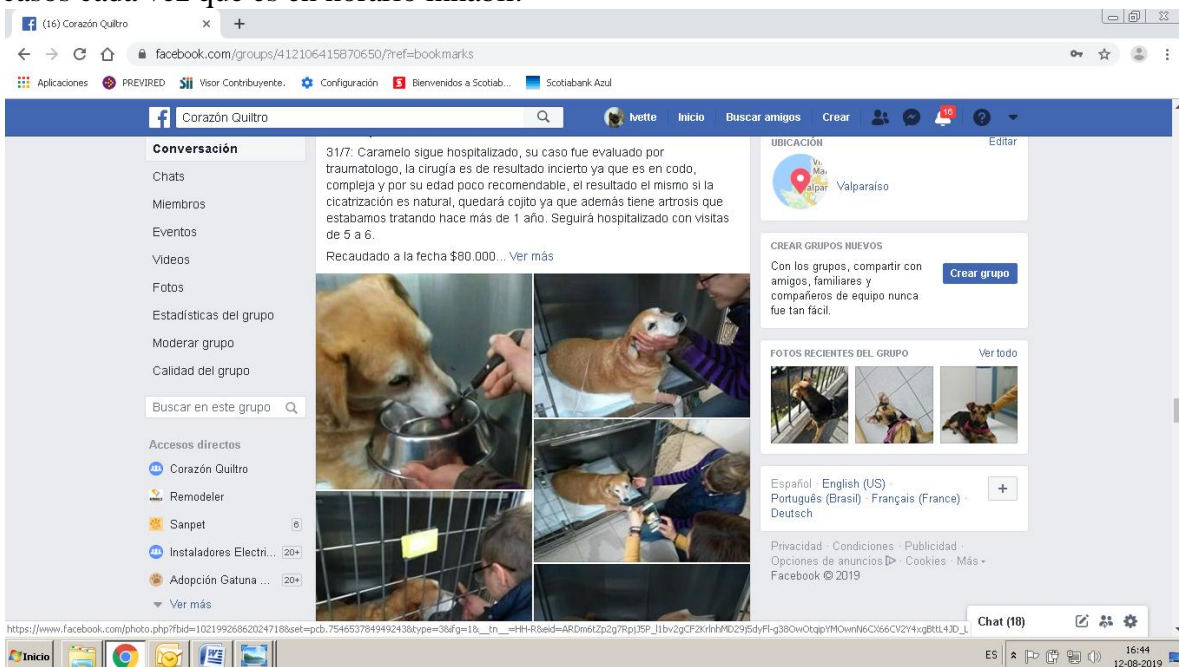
(16) Corazón Quiltro
facebook.com/groups/412106415870650/?ref=bookmarks
Aplicaciones PREVIRED Visor Contribuyente. Configuración Bienvenidos a Scotiab... Scotiabank Azul
Corazón Quiltro
Ivette Inicio Buscar amigos Crear
10

Conversación
Chats
Miembros
Eventos
Videos
Fotos
Estadísticas del grupo
Moderar grupo
Calidad del grupo
Buscar en este grupo
Accesos directos
Corazón Quiltro
Remodeler
Sanpet 6
Instaladores Electri... 20+
Adopción Gatuna ... 20+
Ver más

31/7: Caramelo sigue hospitalizado, su caso fue evaluado por traumatologo, la cirugía es de resultado incierto ya que es en codo, compleja y por su edad poco recomendable, el resultado el mismo si la cicatrización es natural, quedará cojito ya que además tiene artrosis que estabamos tratando hace más de 1 año. Seguirá hospitalizado con visitas de 5 a 6.

Recaudado a la fecha $80.000... Ver más

UBICACIÓN Editar
Valparaíso

CREAR GRUPOS NUEVOS
Con los grupos, compartir con amigos, familiares y compañeros de equipo nunca fue tan fácil.
Crear grupo

FOTOS RECIENTES DEL GRUPO Ver todo

Español · English (US) · Português (Brasil) · Français (France) · Deutsch

Privacidad · Condiciones · Publicidad · Opciones de anuncios · Cookies · Más
Facebook © 2019

Chat (18)

https://www.facebook.com/photo.php?fbid=10219926862024718&set=pcb.754653784949243&type=3&fg=1&__tn__=HH-R&eid=ARDm6tZp2g7RpJ5P_l1bv2gCF2KrlnhMD29j5dyFl-g38OwOtqipYMOwnN6CX66CY2Y4xgBttL4JD_L

Inicio
ES 16:44 12-08-2019